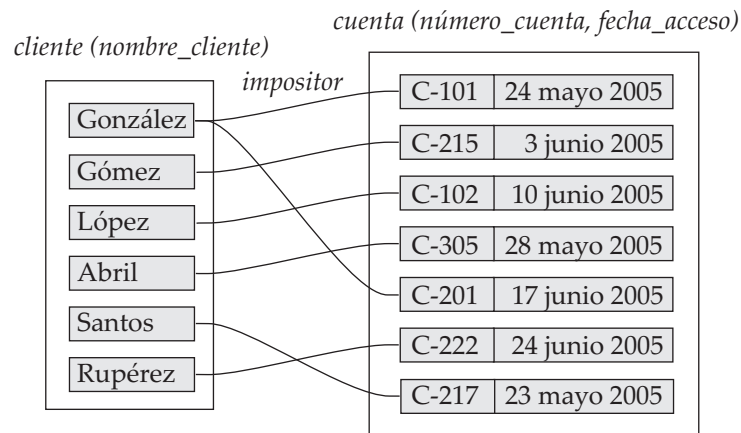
cuenta (número_cuenta, fecha_acceso)

cliente (nombre_cliente)

impositor

González
Gómez
López
Abril
Santos
Rupérez

| C-101 | 24 mayo 2005 |
|---|---|
| C-215 | 3 junio 2005 |
| C-102 | 10 junio 2005 |
| C-305 | 28 mayo 2005 |
| C-201 | 17 junio 2005 |
| C-222 | 24 junio 2005 |
| C-217 | 23 mayo 2005 |